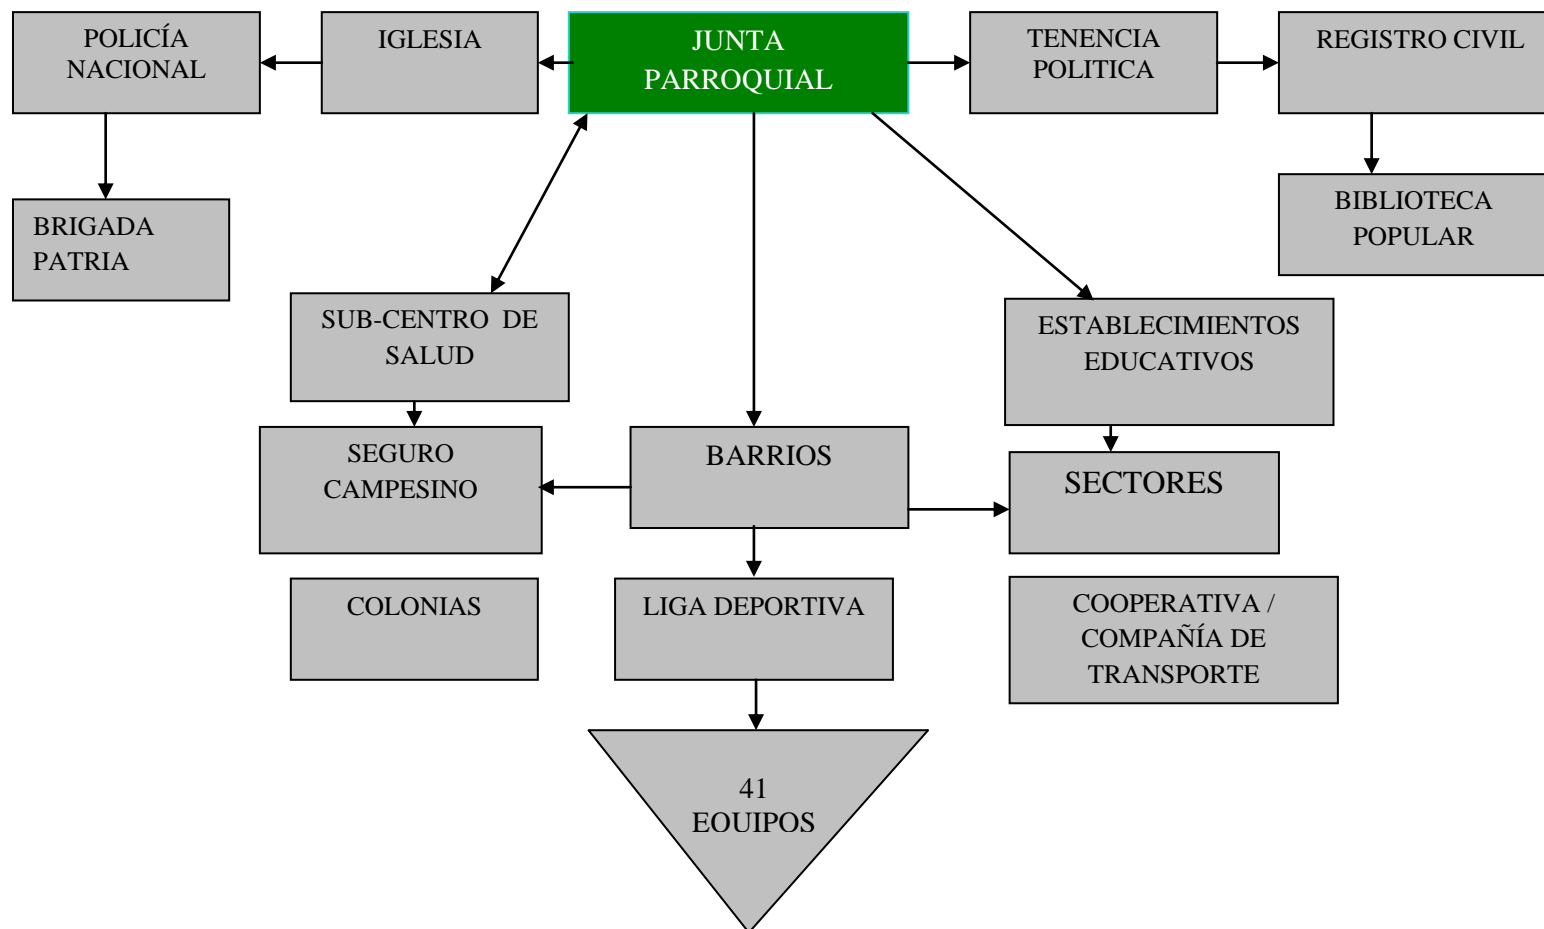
POLICÍA NACIONAL

IGLESIA

JUNTA PARROQUIAL

TENENCIA POLITICA

REGISTRO CIVIL

BRIGADA PATRIA

BIBLIOTECA POPULAR

SUB-CENTRO DE SALUD

ESTABLECIMIENTOS EDUCATIVOS

SEGURO CAMPESINO

BARRIOS

SECTORES

COLONIAS

LIGA DEPORTIVA

COOPERATIVA / COMPAÑÍA DE TRANSPORTE

41 EOUIPOS